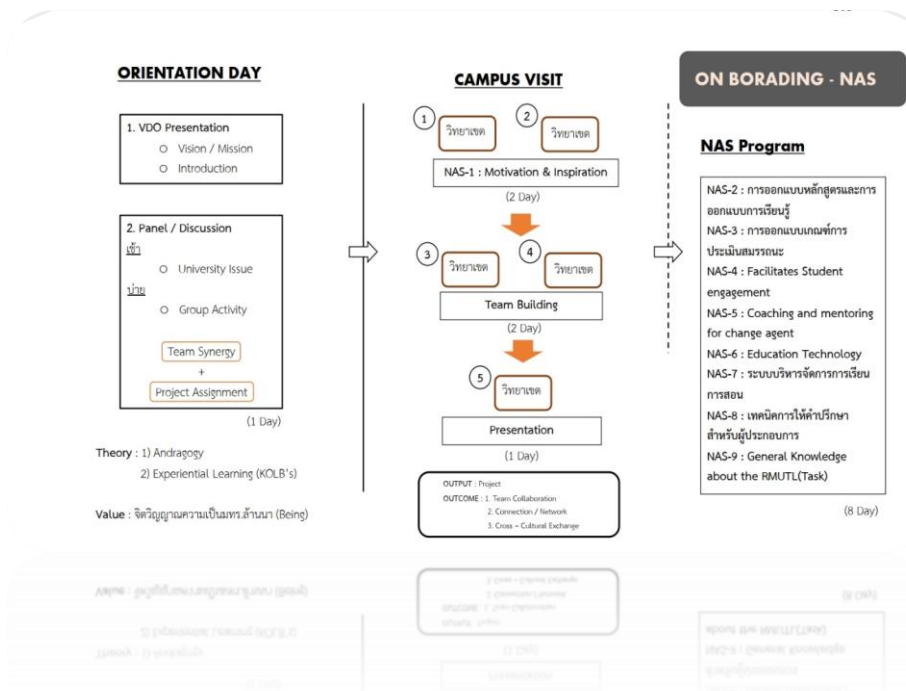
ORIENTATION DAY

1. VDO Presentation
Vision / Mission
Introduction

2. Panel / Discussion
เช้า
University Issue
บ่าย
Group Activity

Team Synergy
+
Project Assignment

(1 Day)

Theory : 1) Andragogy
2) Experiential Learning (KOLB's)

Value : จิตวิญญาณความเป็นมทร.ล้านนา (Being)

CAMPUS VISIT

1 วิทยาเขต
2 วิทยาเขต
NAS-1 : Motivation & Inspiration
(2 Day)

3 วิทยาเขต
4 วิทยาเขต
Team Building
(2 Day)

5 วิทยาเขต
Presentation
(1 Day)

OUTPUT : Project
OUTCOME : 1. Team Collaboration
2. Connection / Network
3. Cross – Cultural Exchange

ON BORADING - NAS

NAS Program

NAS-2 : การออกแบบหลักสูตรและการออกแบบการเรียนรู้
NAS-3 : การออกแบบเกณฑ์การประเมินสมรรถนะ
NAS-4 : Facilitates Student engagement
NAS-5 : Coaching and mentoring for change agent
NAS-6 : Education Technology
NAS-7 : ระบบบริหารจัดการการเรียนการสอน
NAS-8 : เทคนิคการให้คำปรึกษาสำหรับผู้ประกอบการ
NAS-9 : General Knowledge about the RMUTL(Task)

(8 Day)